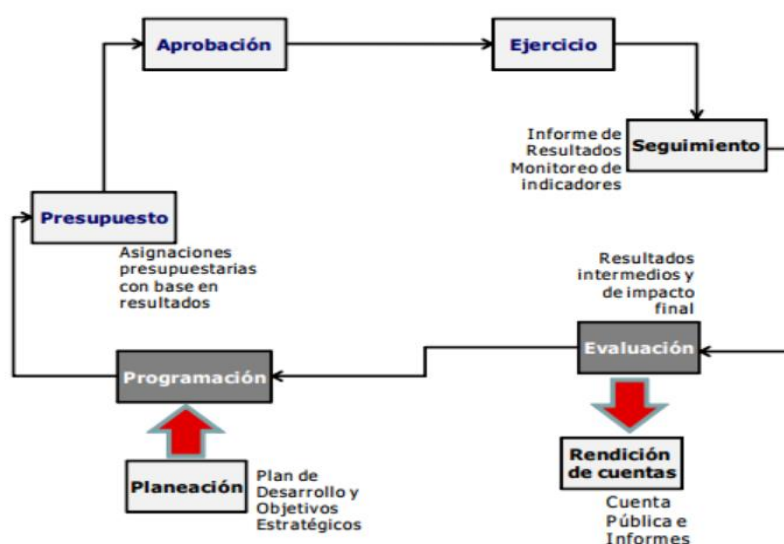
Aprobación

Ejercicio

Informe de Resultados Monitoreo de indicadores

Seguimiento

Presupuesto

Asignaciones presupuestarias con base en resultados

Resultados intermedios y de impacto final

Evaluación

Programación

Rendición de cuentas

Planeación

Plan de Desarrollo y Objetivos Estratégicos

Cuenta Pública e Informes